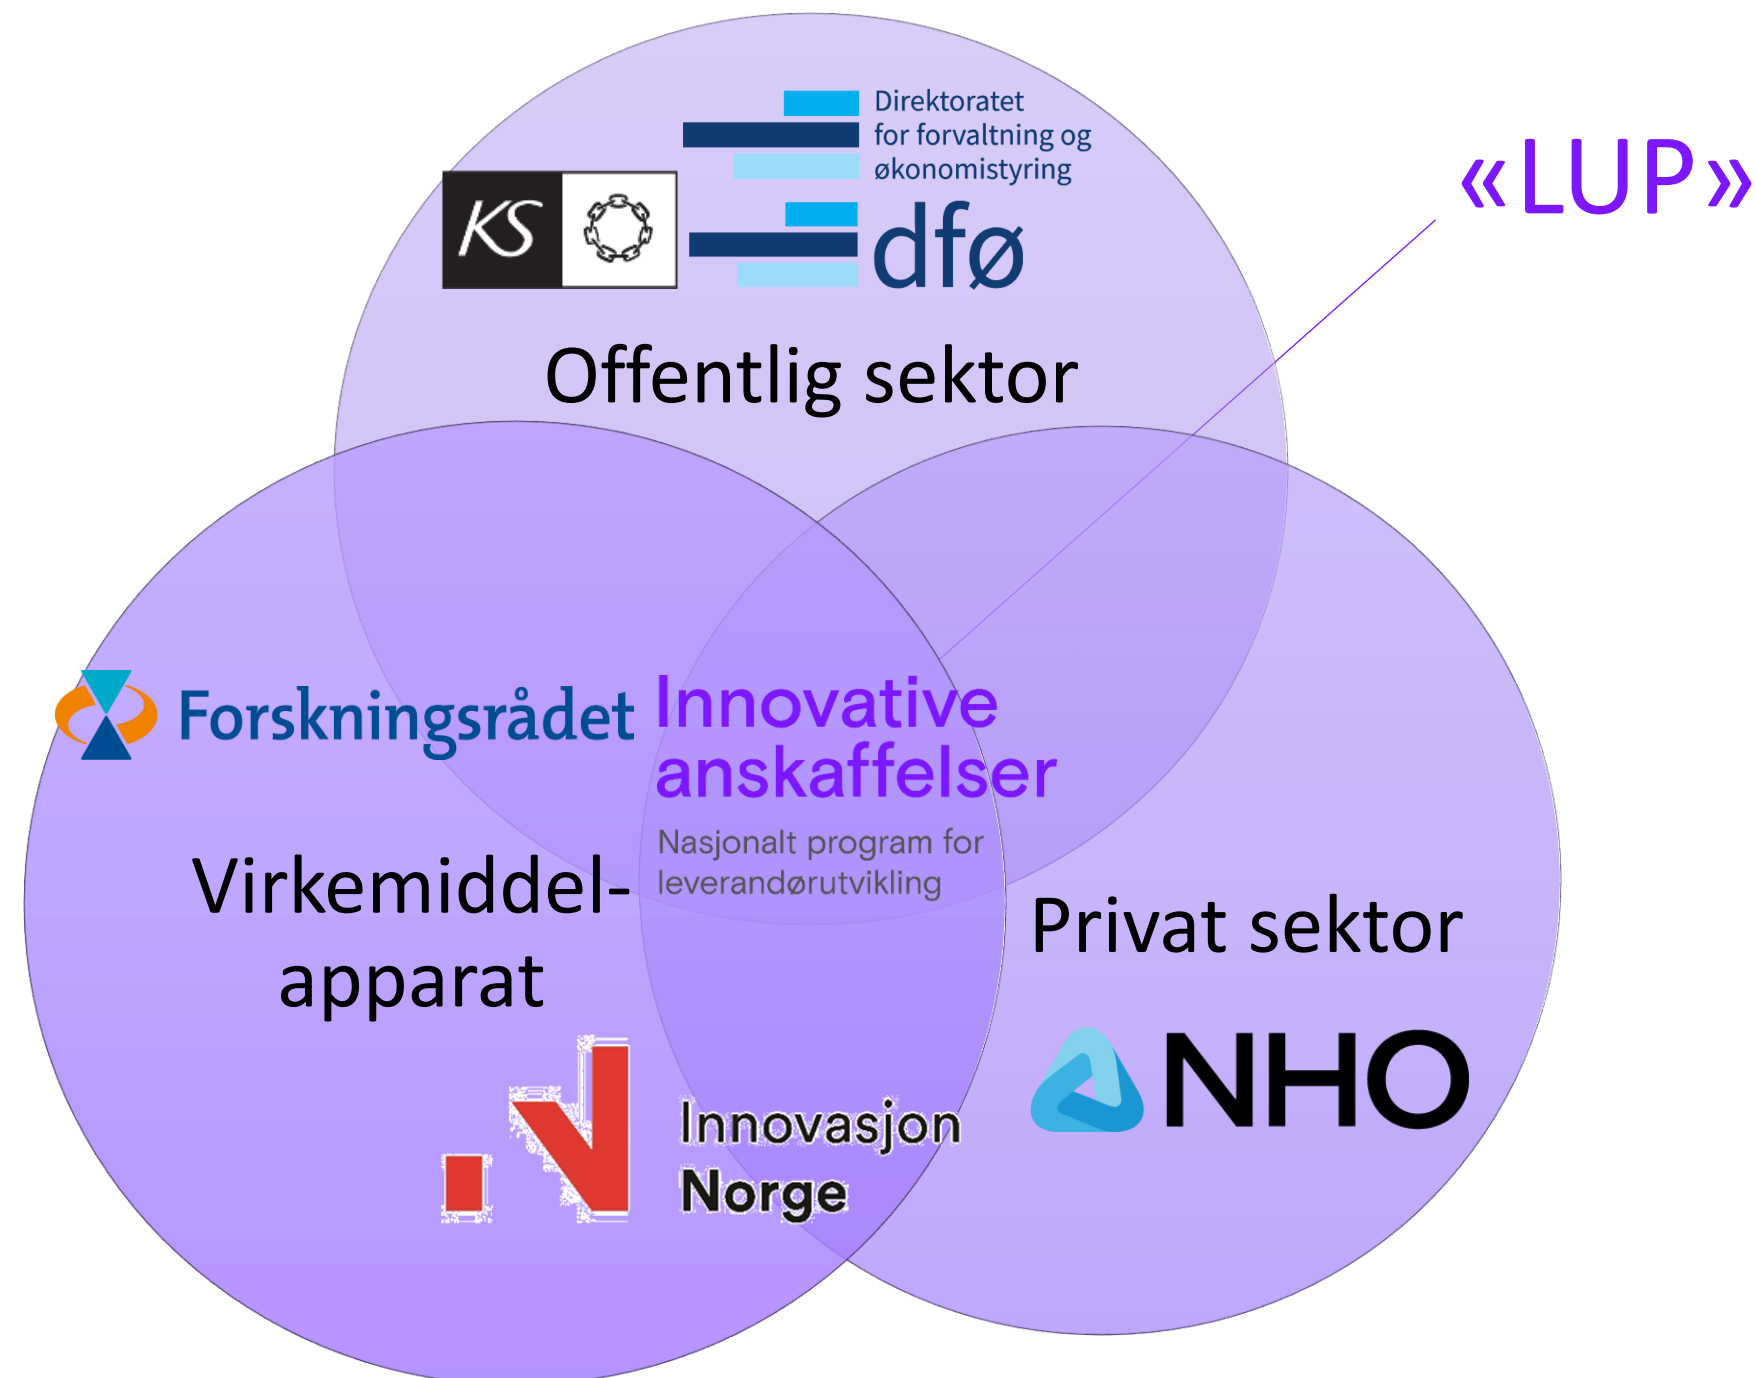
Direktoratet for forvaltning og økonomistyring

KS

dfø

«LUP»

Offentlig sektor

Forskningsrådet

Innovative anskaffelser

Nasjonalt program for leverandørutvikling

Virkemiddel-apparat

Privat sektor

NHO

Innovasjon Norge